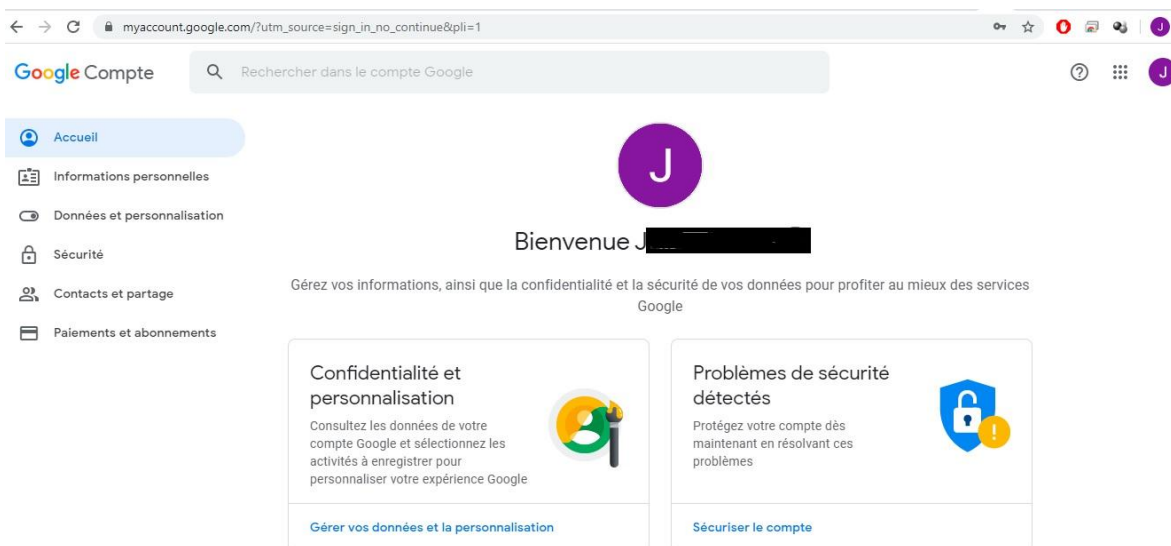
myaccount.google.com/?utm_source=sign_in_no_continue&pli=1

J

Google Compte

Rechercher dans le compte Google

J

Accueil

Informations personnelles

Données et personnalisation

Sécurité

Contacts et partage

Paiements et abonnements

J

Bienvenue J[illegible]

Gérez vos informations, ainsi que la confidentialité et la sécurité de vos données pour profiter au mieux des services Google

Confidentialité et personnalisation

Consultez les données de votre compte Google et sélectionnez les activités à enregistrer pour personnaliser votre expérience Google

Gérer vos données et la personnalisation

Problèmes de sécurité détectés

Protégez votre compte dès maintenant en résolvant ces problèmes

Sécuriser le compte